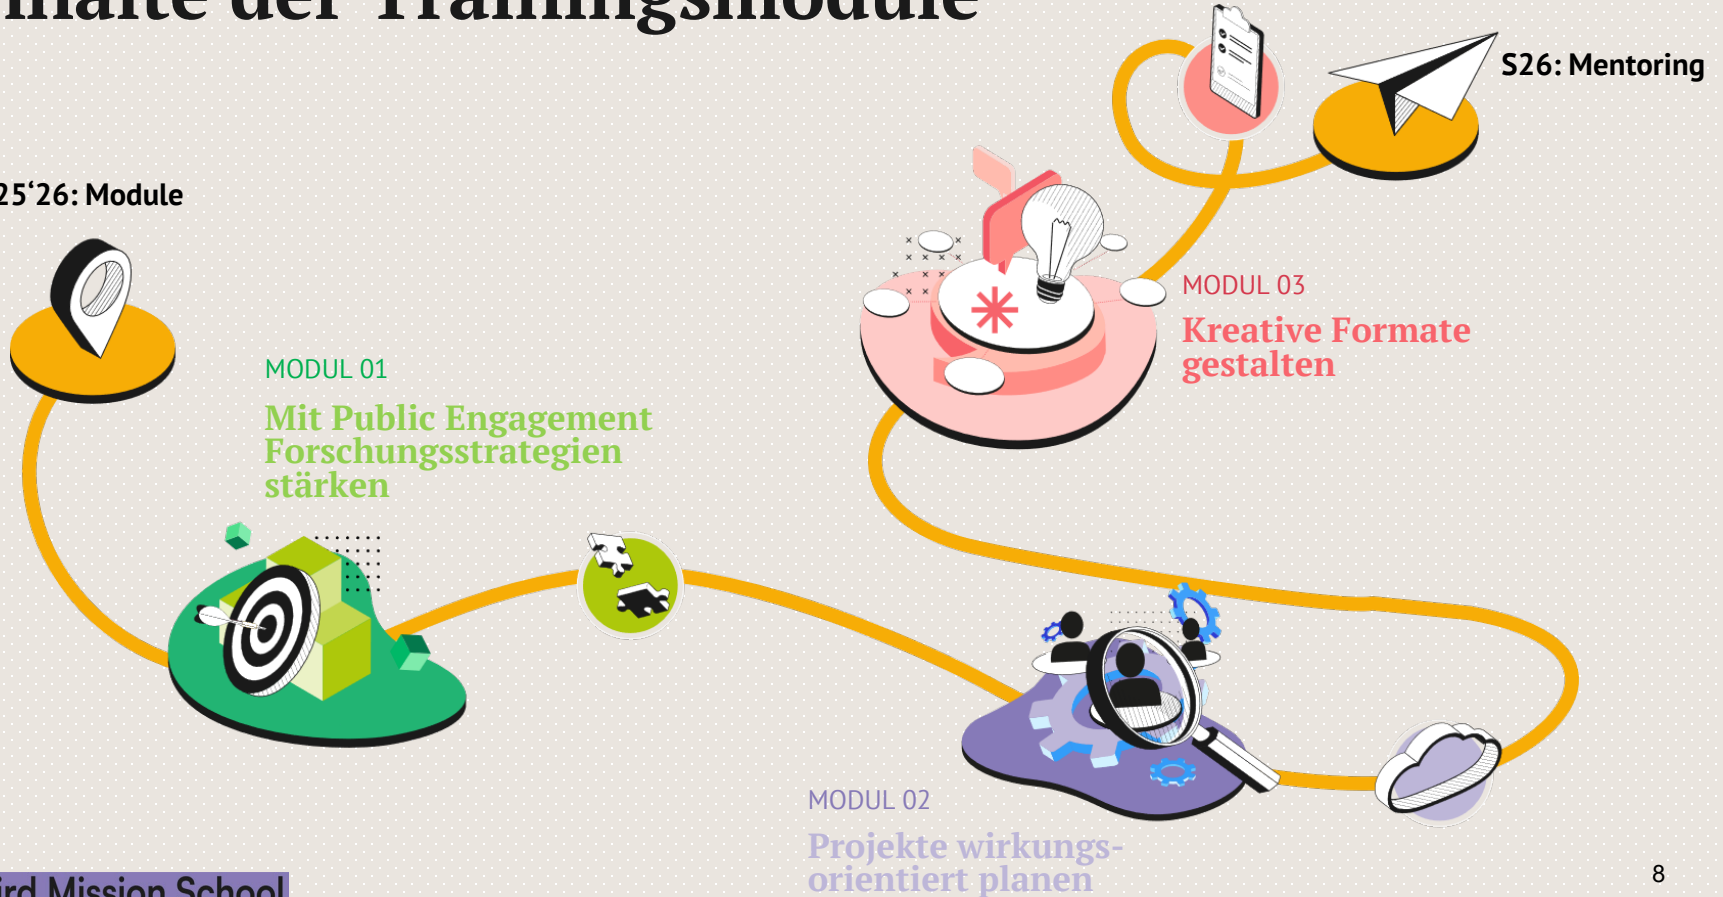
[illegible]nhalte der Trainingsmodule

S26: Mentoring

25'26: Module

MODUL 03

Kreative Formate gestalten

MODUL 01

Mit Public Engagement Forschungsstrategien stärken

MODUL 02

Projekte wirkungsorientiert planen

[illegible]ird Mission School

8